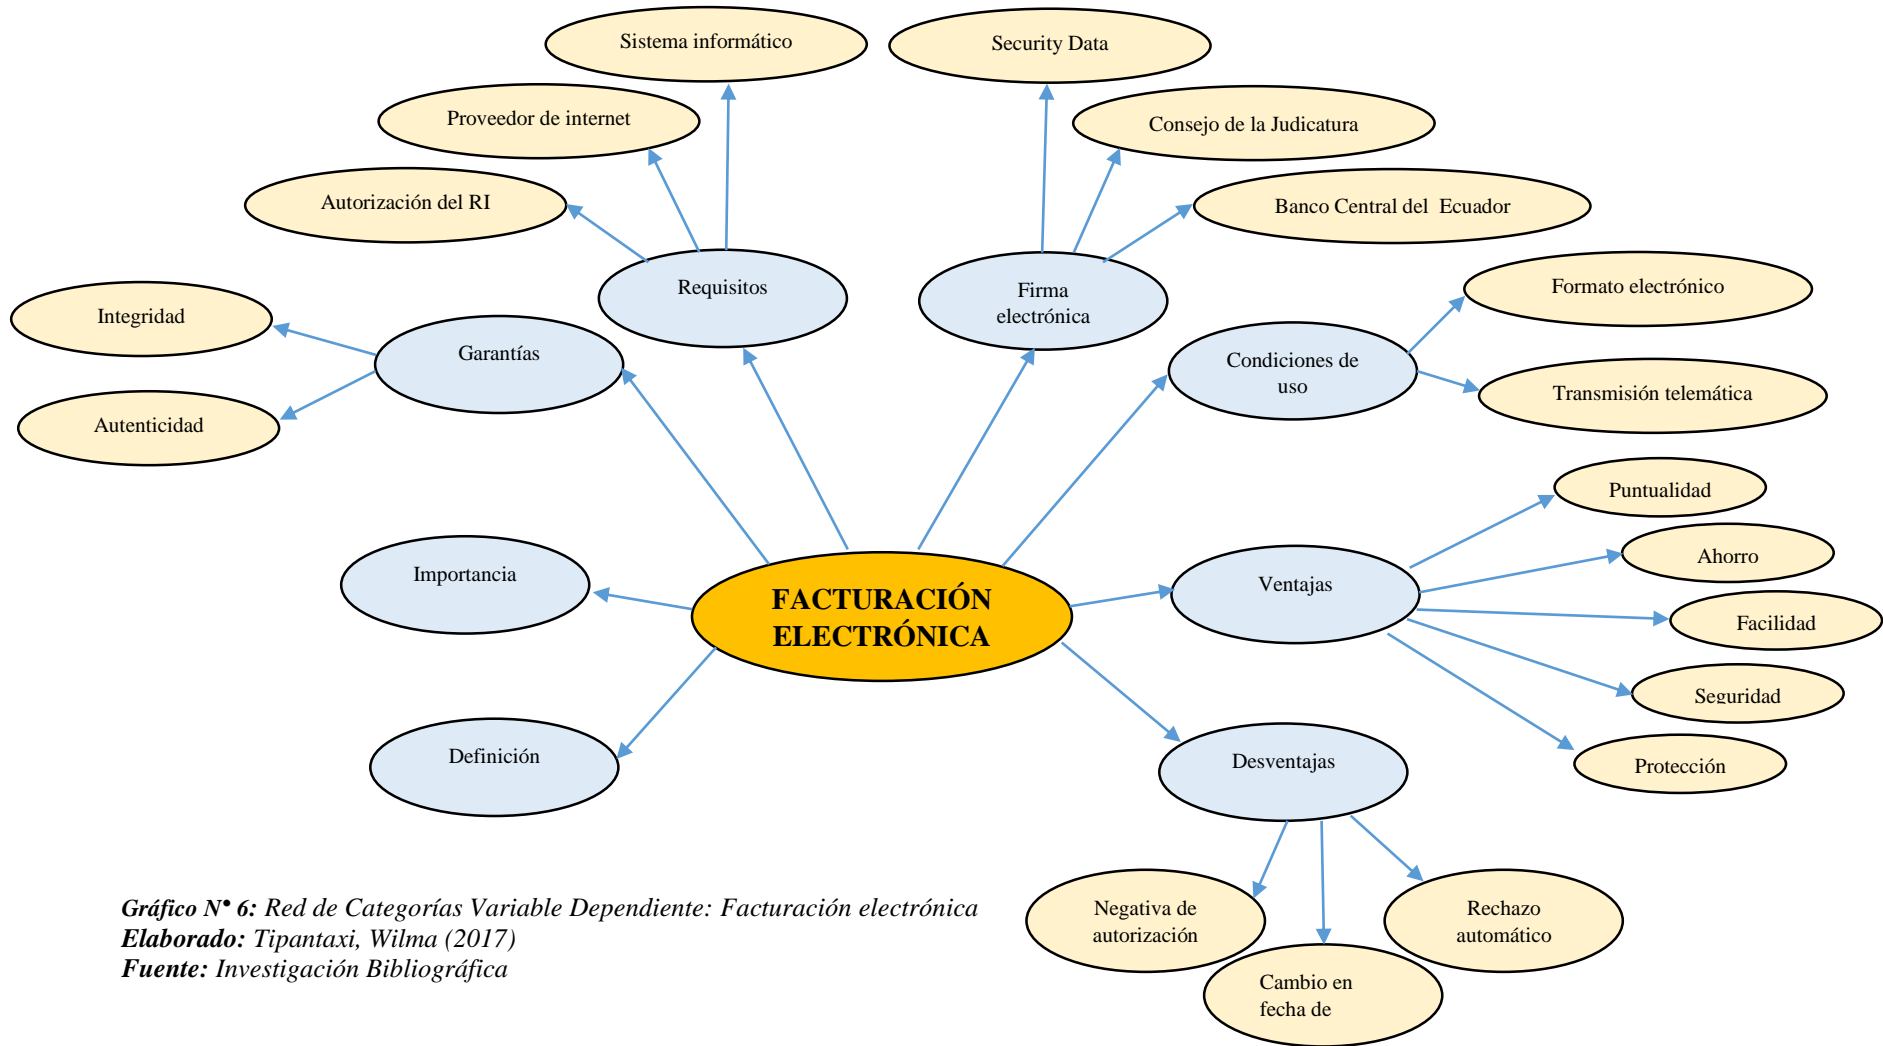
Sistema informático

Security Data

Proveedor de internet

Consejo de la Judicatura

Autorización del RI

Banco Central del Ecuador

Requisitos

Firma electrónica

Integridad

Garantías

Formato electrónico

Condiciones de uso

Transmisión telemática

Autenticidad

Puntualidad

Ahorro

Importancia

FACTURACIÓN ELECTRÓNICA

Ventajas

Facilidad

Seguridad

Definición

Desventajas

Protección

Negativa de autorización

Rechazo automático

Cambio en fecha de

Gráfico N• 6: Red de Categorías Variable Dependiente: Facturación electrónica
Elaborado: Tipantaxi, Wilma (2017)
Fuente: Investigación Bibliográfica